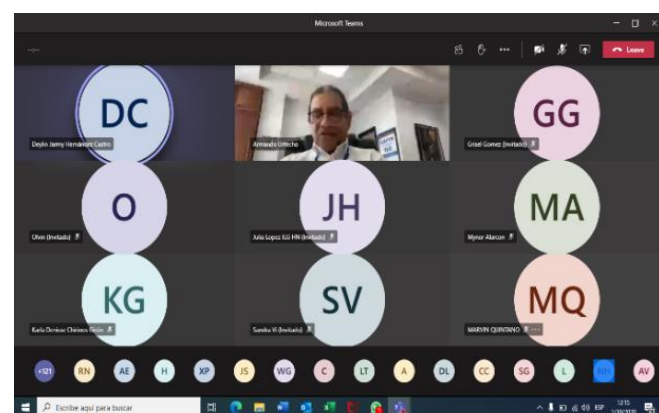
Microsoft Teams

Leave

DC

Deylin Jamy Hernandez Castro

Armando Urtecho

GG

Grisel Gomez (Invitado)

O

Olvin (Invitado)

JH

Julia Lopez IUJ HN (Invitado)

MA

Mynor Alarcon

KG

Karla Doraiss Chavez Deras

SV

Sandra Vi (Invitado)

MQ

MARVIN QUINTANO

+121 RN AE H XP JS WG C LT A DL CC SG L AV

Escribe aquí para buscar

ESP

12:15